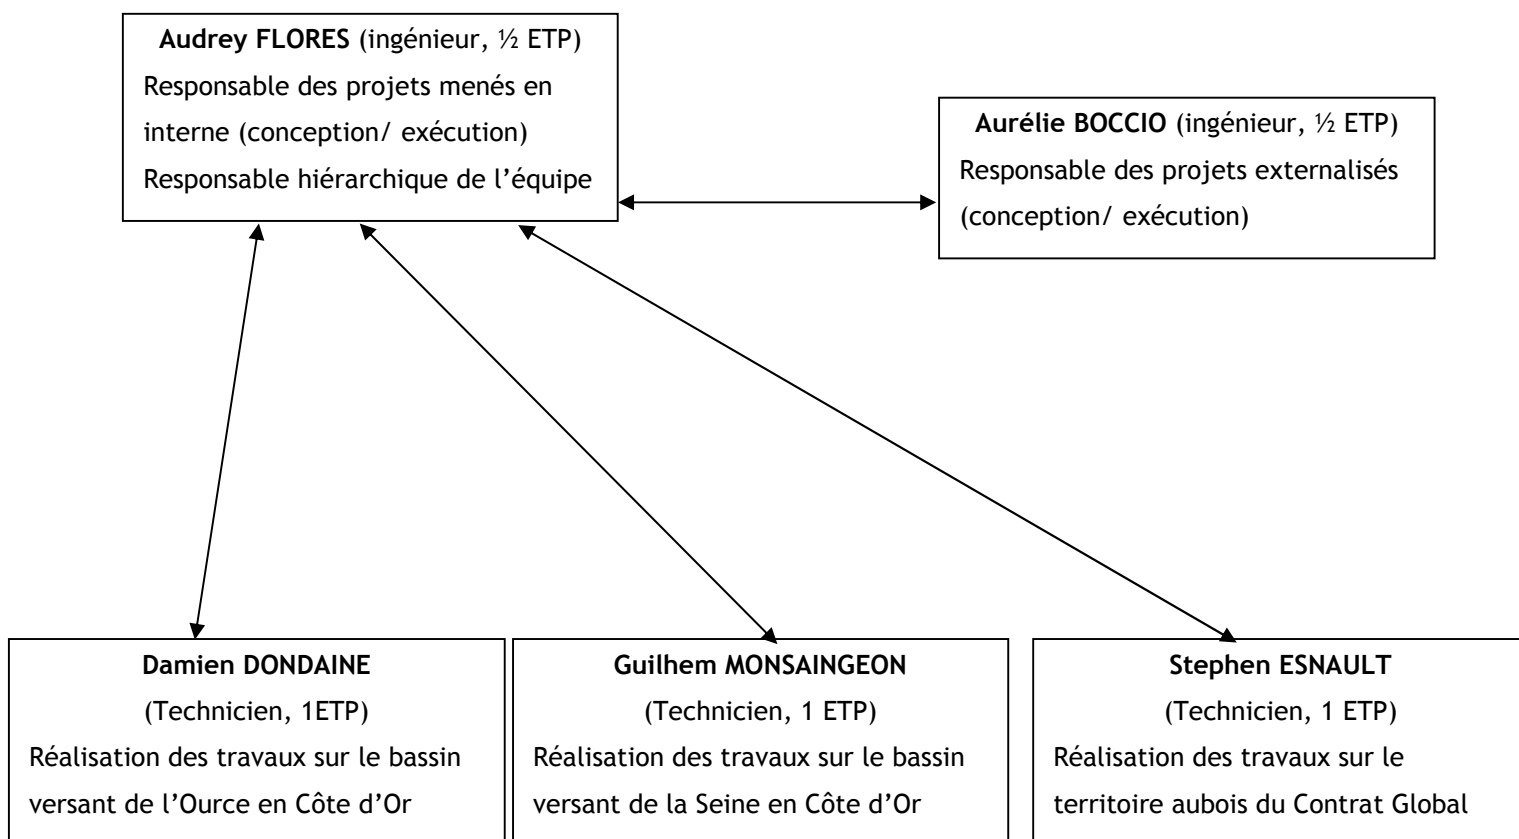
**Audrey FLORES** (ingénieur, ½ ETP)
Responsable des projets menés en interne (conception/ exécution)
Responsable hiérarchique de l'équipe

**Aurélie BOCCIO** (ingénieur, ½ ETP)
Responsable des projets externalisés (conception/ exécution)

**Damien DONDAINE**
(Technicien, 1ETP)
Réalisation des travaux sur le bassin versant de l'Ource en Côte d'Or

**Guilhem MONSAINGEON**
(Technicien, 1 ETP)
Réalisation des travaux sur le bassin versant de la Seine en Côte d'Or

**Stephen ESNAULT**
(Technicien, 1 ETP)
Réalisation des travaux sur le territoire aubois du Contrat Global